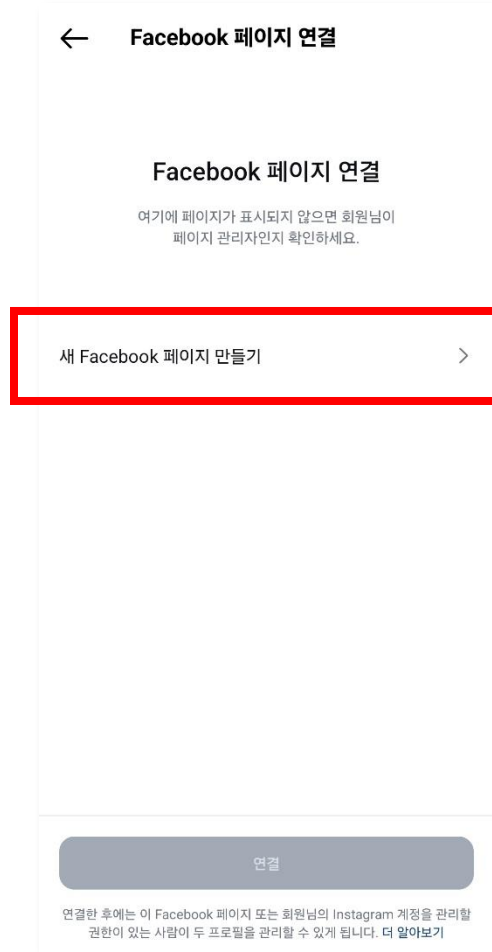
← Facebook 페이지 연결

Facebook 페이지 연결

여기에 페이지가 표시되지 않으면 회원님이 페이지 관리자인지 확인하세요.

새 Facebook 페이지 만들기 >

연결

연결한 후에는 이 Facebook 페이지 또는 회원님의 Instagram 계정을 관리할 권한이 있는 사람이 두 프로필을 관리할 수 있게 됩니다. 더 알아보기